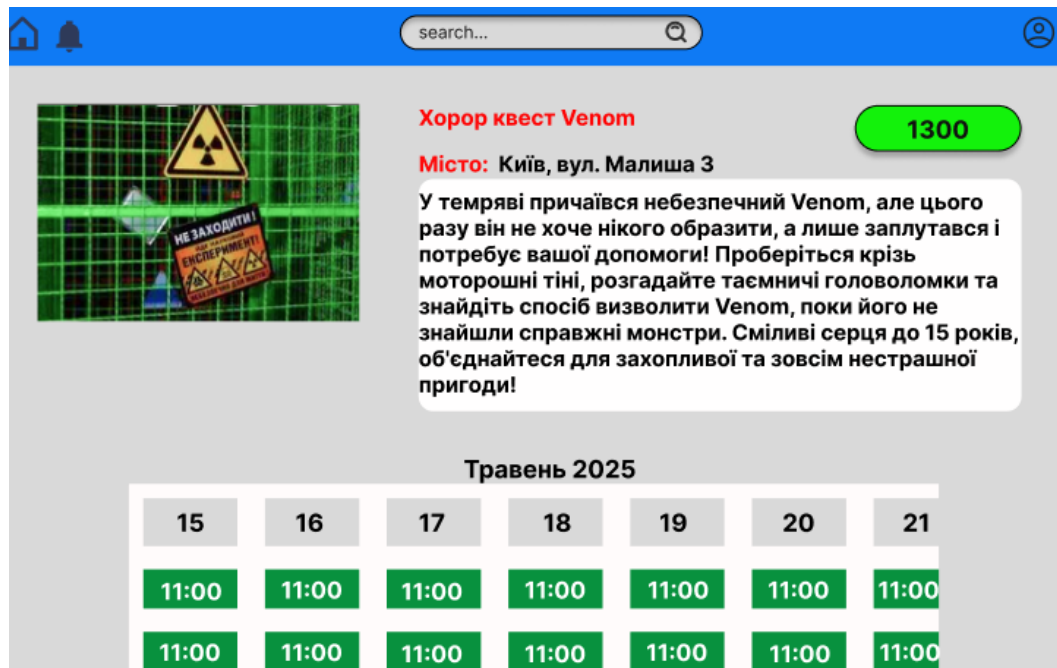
search...

НЕ ЗАХОДИТИ! ЙДЕ НАУКОВИЙ ЕКСПЕРИМЕНТ!

Хорор квест Venom

1300

Місто: Київ, вул. Малиша 3

У темряві причаївся небезпечний Venom, але цього разу він не хоче нікого образити, а лише заплутався і потребує вашої допомоги! Проберіться крізь моторошні тіні, розгадайте таємничі головоломки та знайдіть спосіб визволити Venom, поки його не знайшли справжні монстри. Сміливі серця до 15 років, об'єднайтеся для захопливої та зовсім нестрашної пригоди!

Травень 2025

| 15 | 16 | 17 | 18 | 19 | 20 | 21 |
|---|---|---|---|---|---|---|
| 11:00 | 11:00 | 11:00 | 11:00 | 11:00 | 11:00 | 11:00 |
| 11:00 | 11:00 | 11:00 | 11:00 | 11:00 | 11:00 | 11:00 |